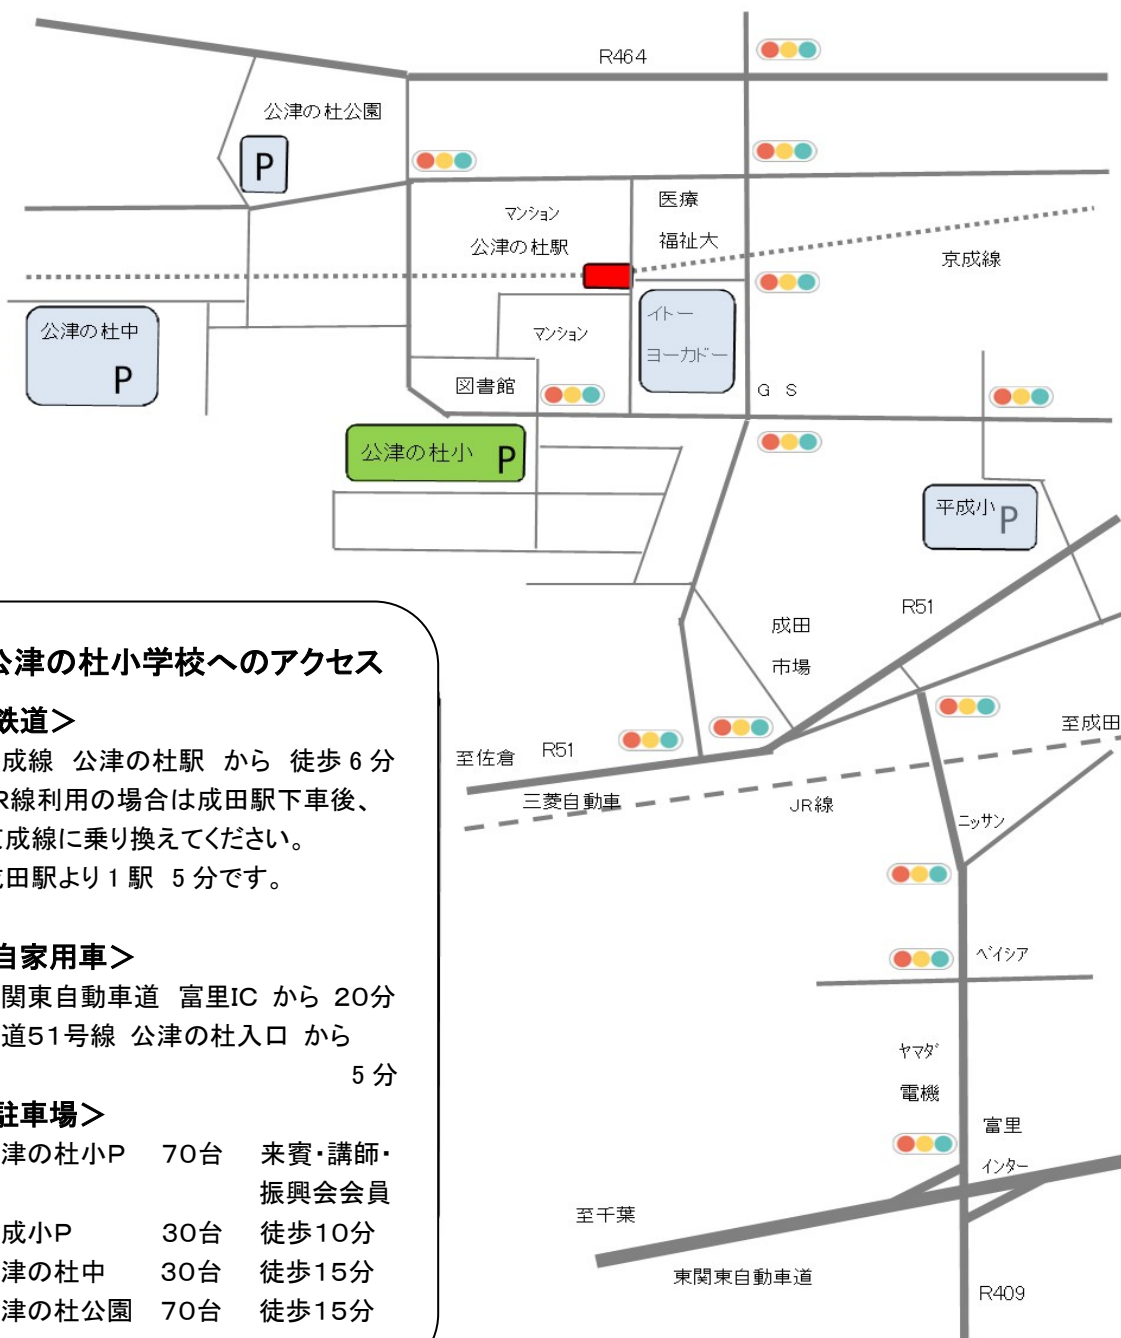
R464

公津の杜公園

P

マンション

公津の杜駅

医療

福祉大

京成線

公津の杜中

P

マンション

イトー

ヨーカドー

図書館

G S

公津の杜小 P

平成小 P

R51

成田

市場

至成田

至佐倉 R51

三菱自動車

JR線

ニッサン

ベイシア

ヤマダ

電機

富里

インター

至千葉

東関東自動車道

R409

公津の杜小学校へのアクセス

鉄道＞

成線 公津の杜駅 から 徒歩 6 分

R線利用の場合は成田駅下車後、

成線に乗り換えてください。

田駅より 1 駅 5 分です。

自家用車＞

関東自動車道 富里IC から 20分

道51号線 公津の杜入口 から

5 分

駐車場＞

| 津の杜小P | 70台 | 来賓・講師・振興会会員 |
|---|---|---|
| 成小P | 30台 | 徒歩10分 |
| 津の杜中 | 30台 | 徒歩15分 |
| 津の杜公園 | 70台 | 徒歩15分 |